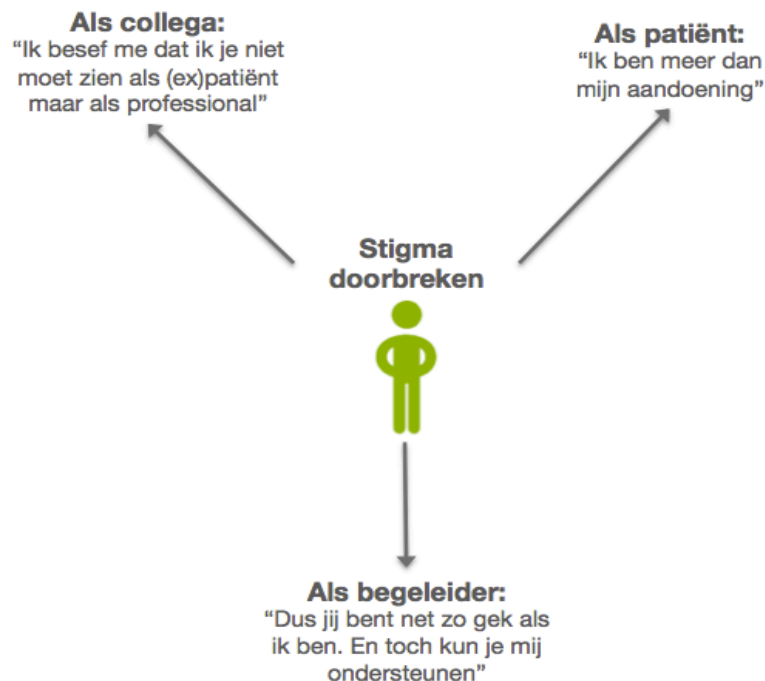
Als collega:
“Ik besef me dat ik je niet moet zien als (ex)patiënt maar als professional”

Als patiënt:
“Ik ben meer dan mijn aandoening”

Stigma doorbreken

Als begeleider:
“Dus jij bent net zo gek als ik ben. En toch kun je mij ondersteunen”